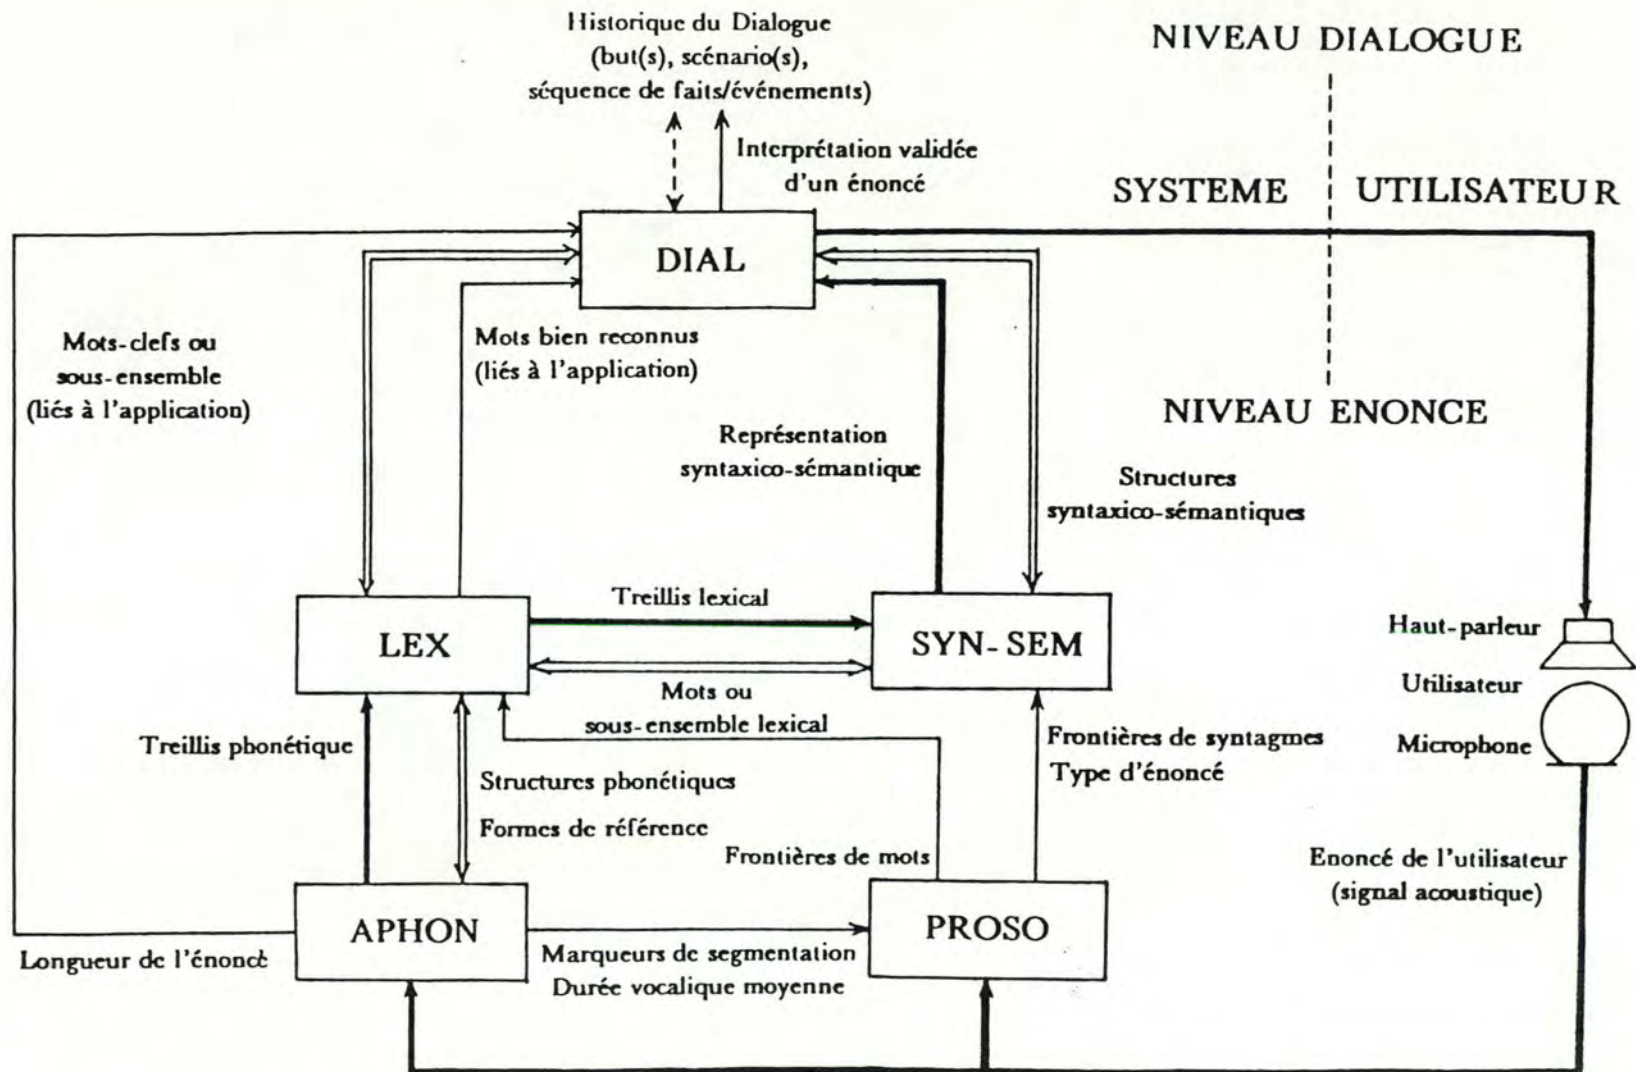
Historique du Dialogue
(but(s), scénario(s),
séquence de faits/événements)

NIVEAU DIALOGUE

Interprétation validée
d'un énoncé

SYSTEME

UTILISATEUR

DIAL

Mots-clefs ou
sous-ensemble
(liés à l'application)

Mots bien reconnus
(liés à l'application)

NIVEAU ENONCE

Représentation
syntaxico-sémantique

Structures
syntaxico-sémantiques

Treillis lexical

LEX

SYN-SEM

Haut-parleur

Utilisateur

Mots ou
sous-ensemble lexical

Microphone

Treillis phonétique

Frontières de syntagmes
Type d'énoncé

Structures phonétiques

Formes de référence

Frontières de mots

Enoncé de l'utilisateur
(signal acoustique)

APHON

PROSO

Longueur de l'énoncé

Marqueurs de segmentation
Durée vocalique moyenne